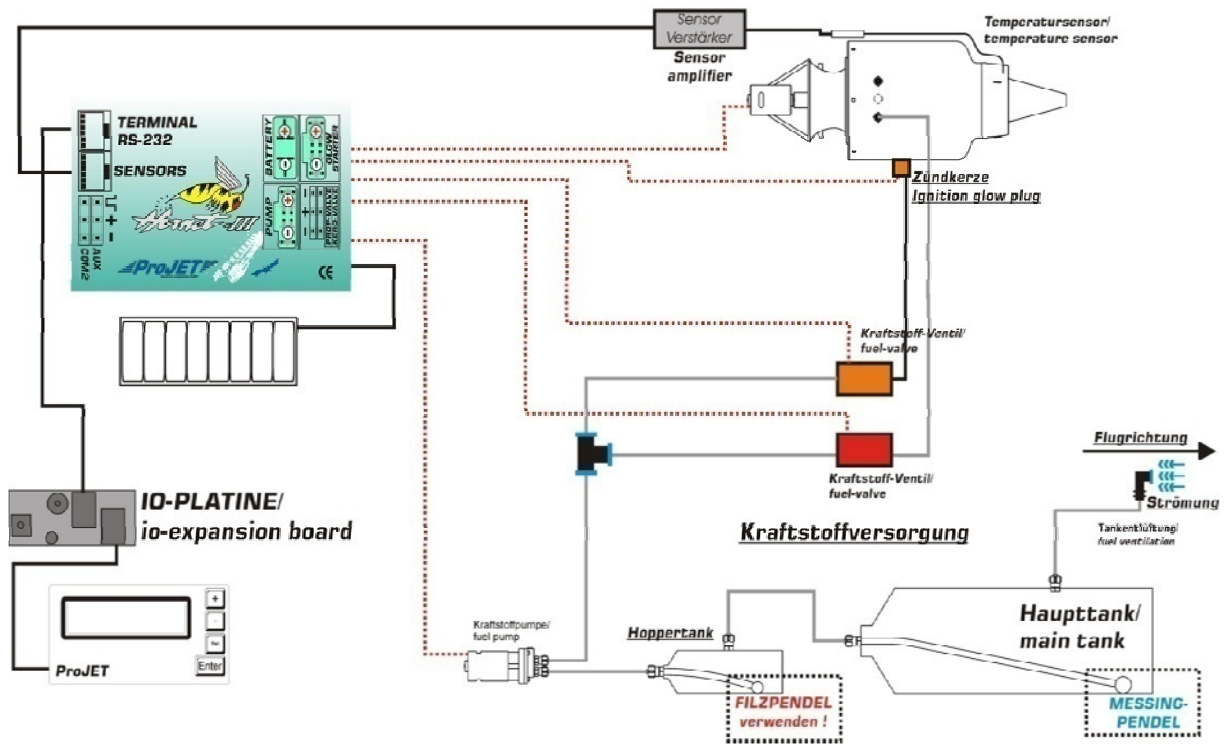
Sensor Verstärker

Sensor amplifier

Temperatursensor/ temperature sensor

TERMINAL RS-232

SENSORS

BATTERY

GLOW STARTER

PUMP

PROP-VALVE KERO-VALVE

AUX

COM2

+ -

ProJET

Hornet-III

CE

Zündkerze Ignition glow plug

Kraftstoff-Ventil/ fuel-valve

Kraftstoff-Ventil/ fuel-valve

Flugrichtung

Strömung

Tankentlüftung/ fuel ventilation

IO-PLATINE/ io-expansion board

Kraftstoffversorgung

+

-

Esc

Enter

ProJET

Kraftstoffpumpe/ fuel pump

Hoppertank

Haupttank/ main tank

FILZPENDEL verwenden !

MESSING-PENDEL